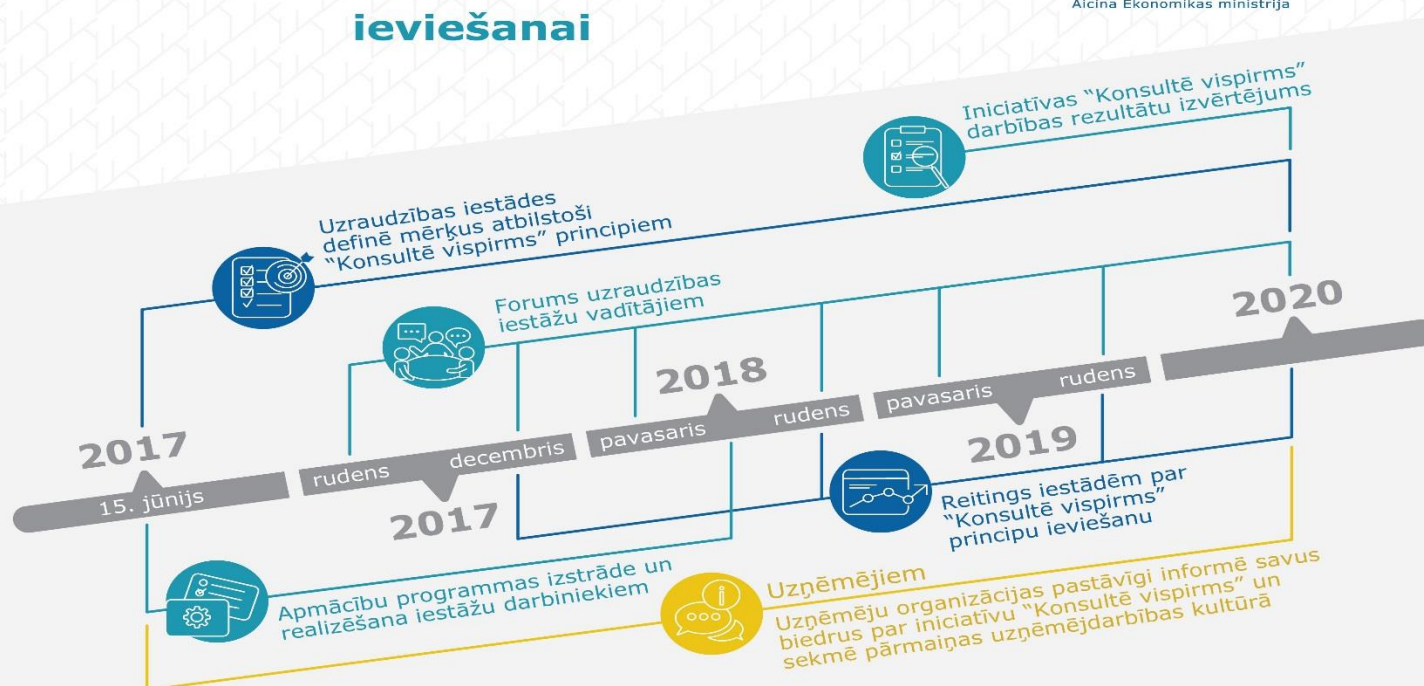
ieviešanai

Aicina Ekonomikas ministrija

Iniciatīvas "Konsultē vispirms" darbības rezultātu izvērtējums

Uzraudzības iestādes definē mērķus atbilstoši "Konsultē vispirms" principiem

Forums uzraudzības iestāžu vadītājiem

2020

2018

pavasaris

rudens

pavasaris

rudens

2017

rudens

decembris

2019

15. jūnijs

2017

Reitings iestādēm par "Konsultē vispirms" principu ieviešanu

Apmācību programmas izstrāde un realizēšana iestāžu darbiniekiem

Uzņēmējiem

Uzņēmēju organizācijas pastāvīgi informē savus biedrus par iniciatīvu "Konsultē vispirms" un sekmē pārmaiņas uzņēmējdarbības kultūrā